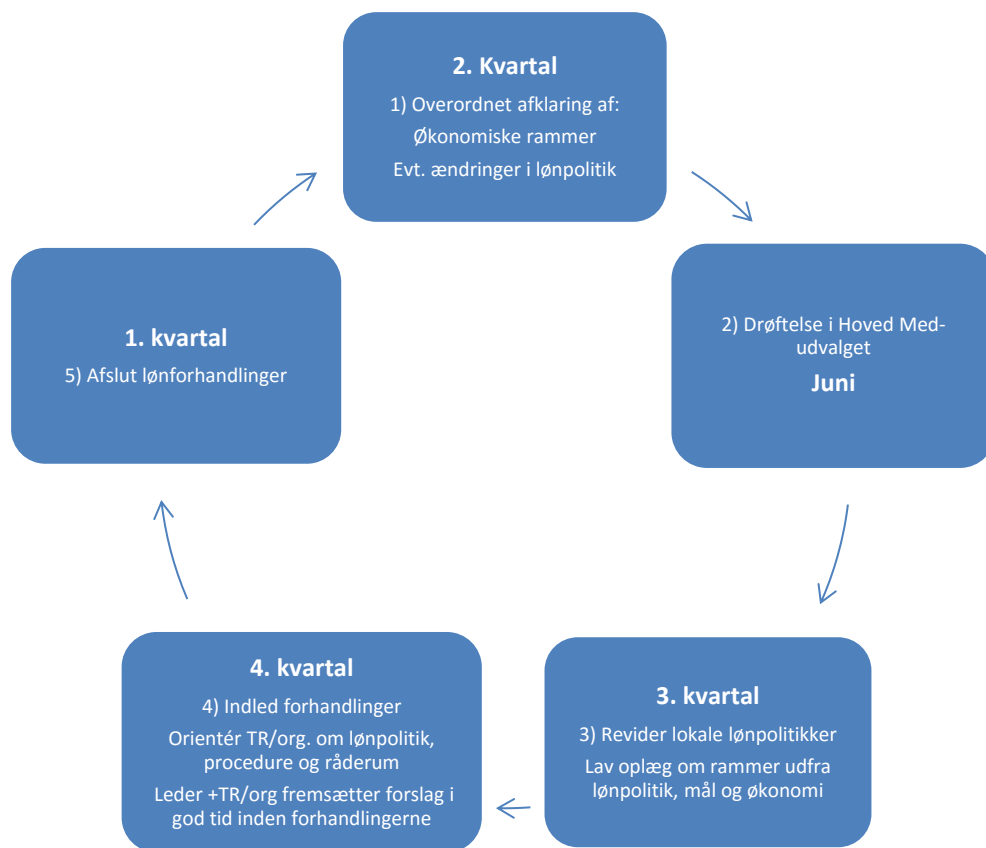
2. Kvartal
1) Overordnet afklaring af:
Økonomiske rammer
Evt. ændringer i lønpolitik

2) Drøftelse i Hoved Med-udvalget
Juni

3. kvartal
3) Revider lokale lønpolitikker
Lav oplæg om rammer udfra lønpolitik, mål og økonomi

4. kvartal
4) Indled forhandlinger
Orientér TR/org. om lønpolitik, procedure og råderum
Leder +TR/org fremsætter forslag i god tid inden forhandlingerne

1. kvartal
5) Afslut lønforhandlinger